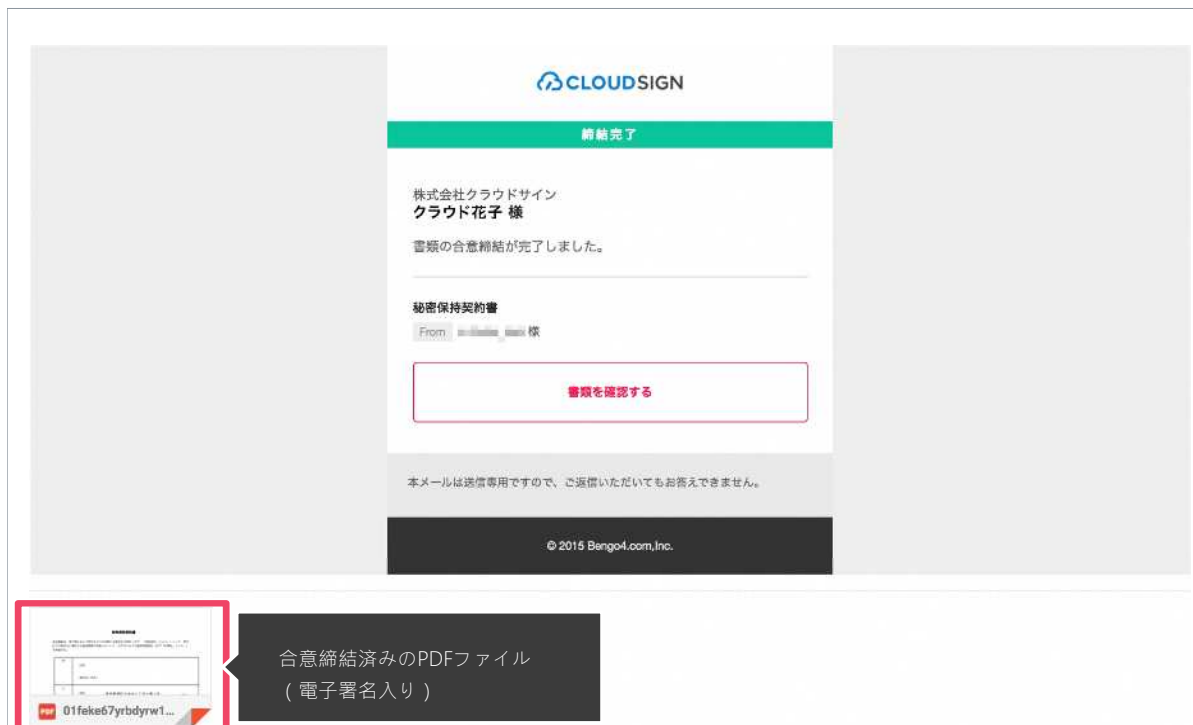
CLOUDSIGN

締結完了

株式会社クラウドサイン
クラウド花子 様

書類の合意締結が完了しました。

秘密保持契約書
From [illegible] 様

書類を確認する

本メールは送信専用ですので、ご返信いただいてもお答えできません。

© 2015 Bengo4.com,Inc.

PDF 01feke67yrbdyrw1...

合意締結済みのPDFファイル
（電子署名入り）